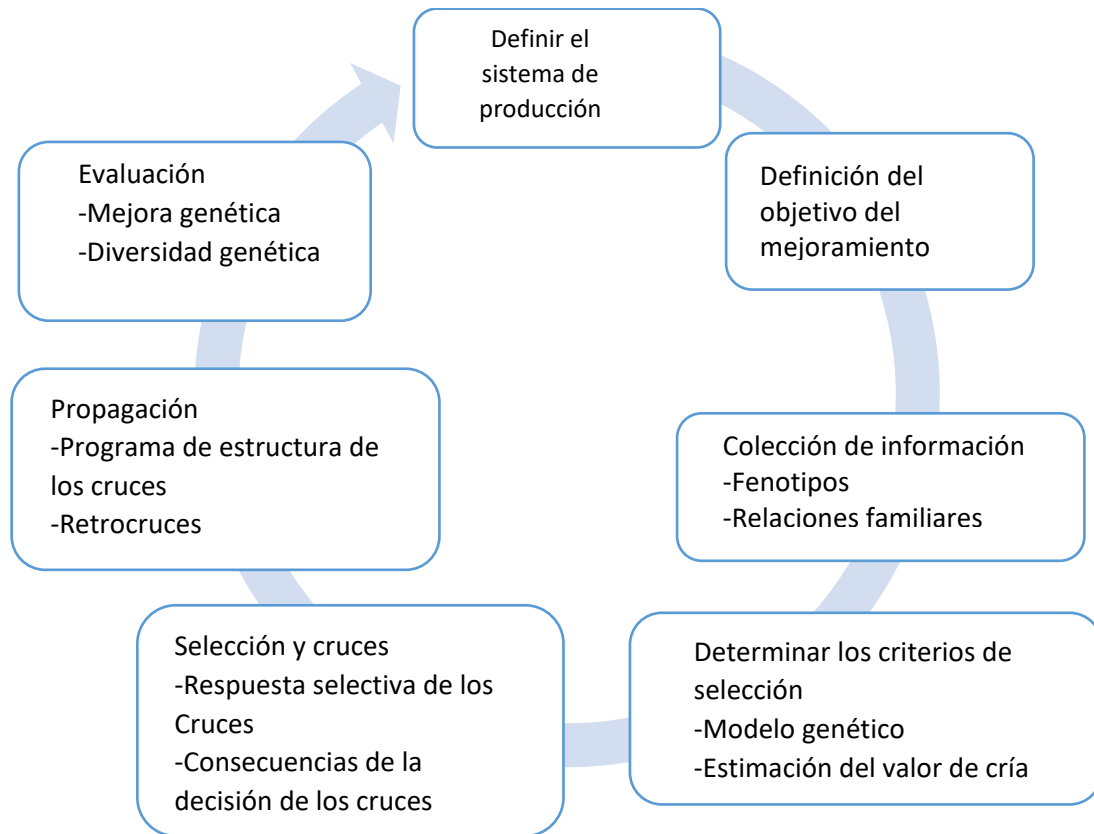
Definir el sistema de producción

Definición del objetivo del mejoramiento

Colección de información
-Fenotipos
-Relaciones familiares

Determinar los criterios de selección
-Modelo genético
-Estimación del valor de cría

Selección y cruces
-Respuesta selectiva de los Cruces
-Consecuencias de la decisión de los cruces

Propagación
-Programa de estructura de los cruces
-Retrocruces

Evaluación
-Mejora genética
-Diversidad genética